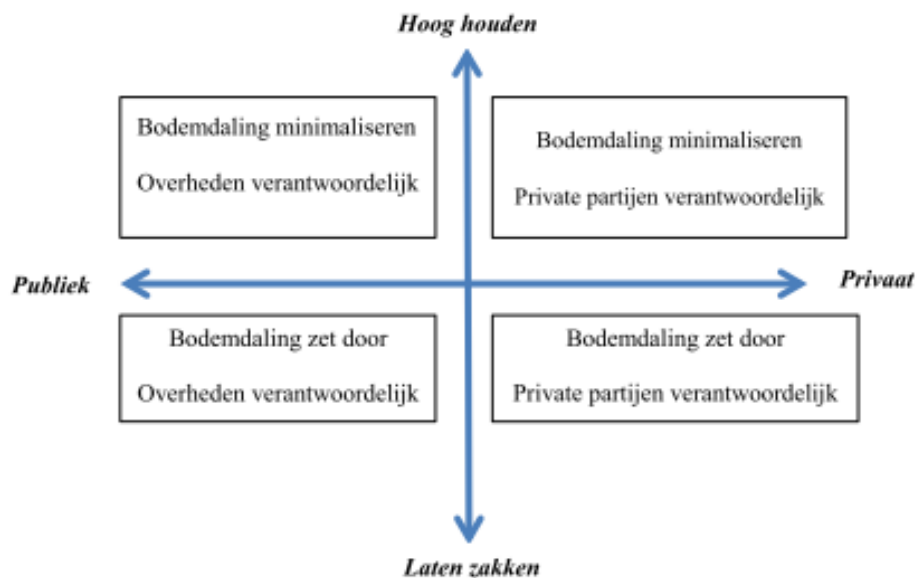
Hoog houden

Bodemdaling minimaliseren

Overheden verantwoordelijk

Bodemdaling minimaliseren

Private partijen verantwoordelijk

Publiek

Privaat

Bodemdaling zet door

Overheden verantwoordelijk

Bodemdaling zet door

Private partijen verantwoordelijk

Laten zakken